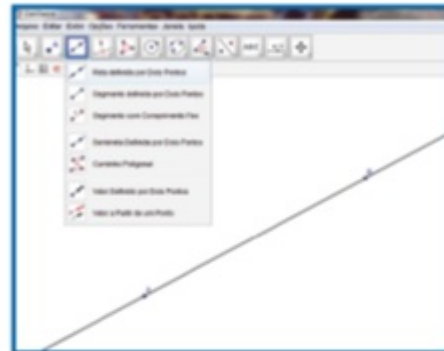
Arquivo Editar Exibir Opções Ferramentas Janela Ajuda

Reta definida por Dois Pontos
Segmento definido por Dois Pontos
Segmento com Comprimento Fixo
Semirreta Definida por Dois Pontos
Caminho Poligonal
Vetor Definido por Dois Pontos
Vetor a Partir de um Ponto